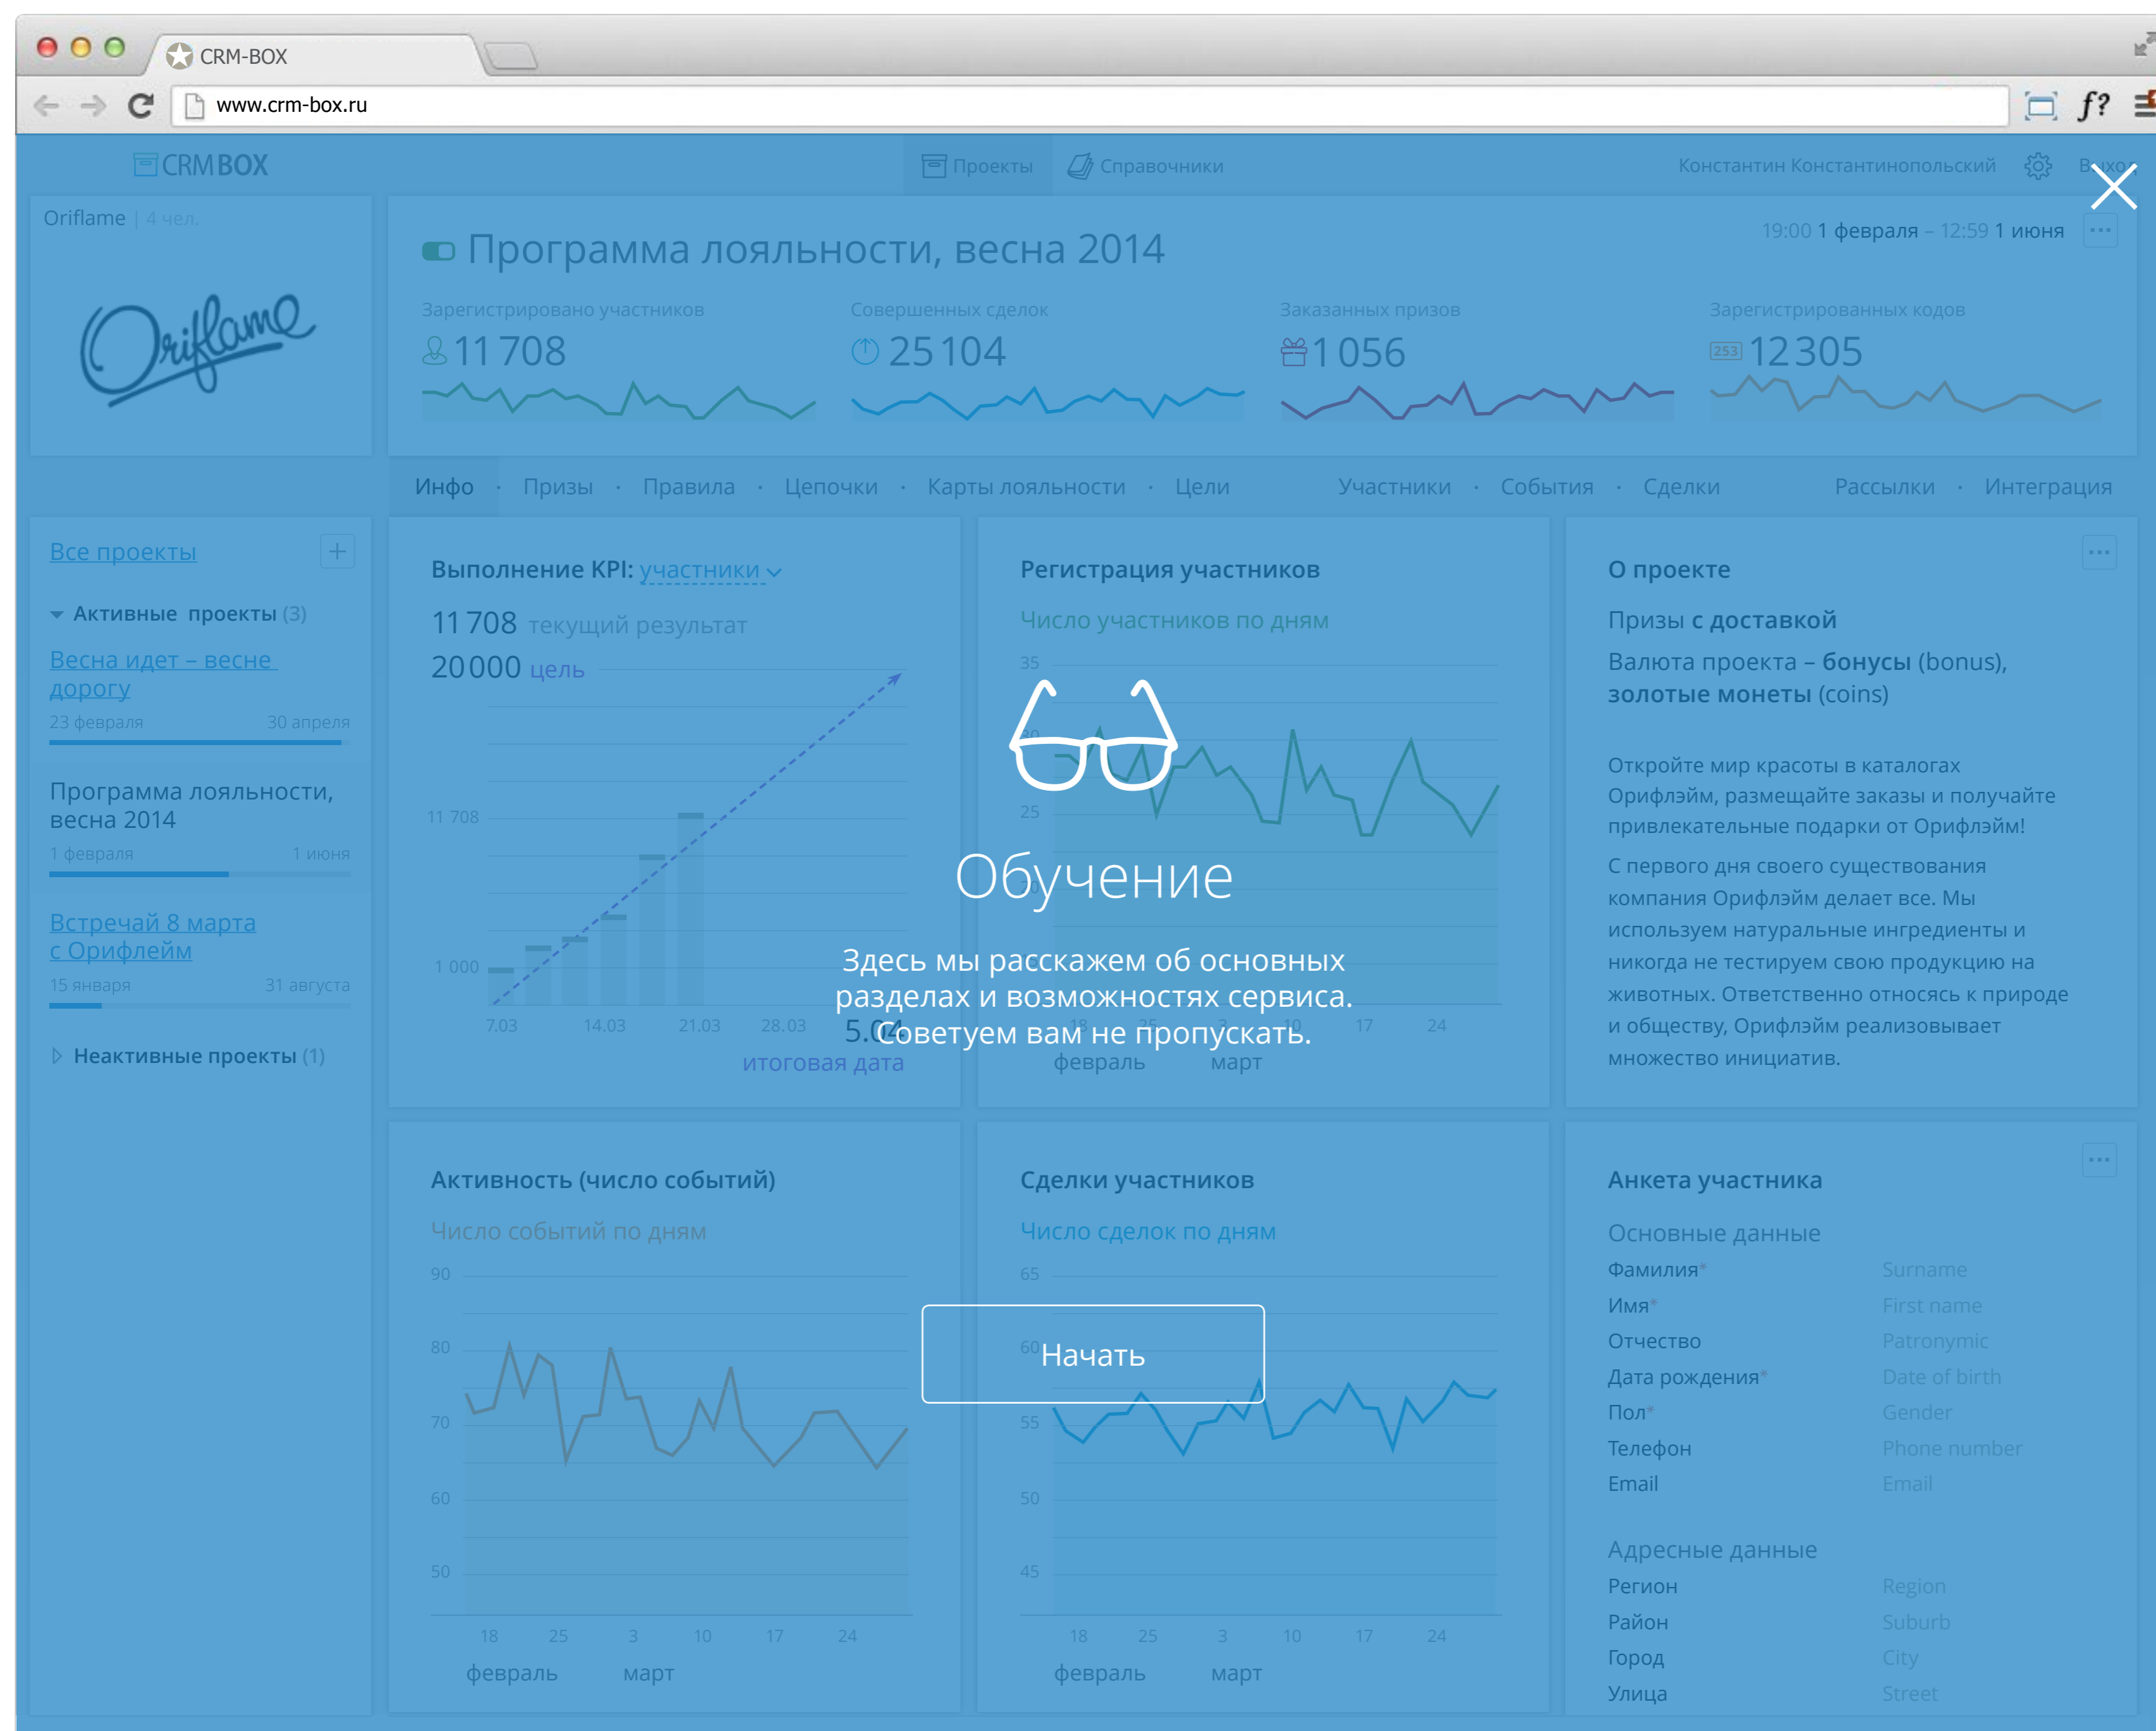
CRM-BOX

www.crm-box.ru

CRM BOX

Проекты Справочники

Константин Константинопольский Выход

Oriflame | 4 чел.

Oriflame

Программа лояльности, весна 2014

19:00 1 февраля – 12:59 1 июня

Зарегистрировано участников
11 708

Совершенных сделок
25 104

Заказанных призов
1 056

Зарегистрированных кодов
12 305

Инфо · Призы · Правила · Цепочки · Карты лояльности · Цели Участники · События · Сделки Рассылки · Интеграция

Все проекты

Активные проекты (3)

Весна идет – весне дорогу
23 февраля 30 апреля

Программа лояльности, весна 2014
1 февраля 1 июня

Встречай 8 марта с Орифлейм
15 января 31 августа

Неактивные проекты (1)

Выполнение KPI: участники

11 708 текущий результат
20 000 цель

11 708
1 000

7.03 14.03 21.03 28.03 5.04

итоговая дата

Регистрация участников

Число участников по дням

35
30
25

17 24

февраль март

О проекте

Призы с доставкой

Валюта проекта – бонусы (bonus), золотые монеты (coins)

Откройте мир красоты в каталогах Орифлэйм, размещайте заказы и получайте привлекательные подарки от Орифлэйм!

С первого дня своего существования компания Орифлэйм делает все. Мы используем натуральные ингредиенты и никогда не тестируем свою продукцию на животных. Ответственно относясь к природе и обществу, Орифлэйм реализовывает множество инициатив.

Обучение

Здесь мы расскажем об основных разделах и возможностях сервиса. Советуем вам не пропускать.

Начать

Активность (число событий)

Число событий по дням

90
80
70
60
50

18 25 3 10 17 24

февраль март

Сделки участников

Число сделок по дням

65
60
55
50
45

18 25 3 10 17 24

февраль март

Анкета участника

Основные данные

Фамилия* Surname
Имя* First name
Отчество Patronymic
Дата рождения* Date of birth
Пол* Gender
Телефон Phone number
Email Email

Адресные данные

Регион Region
Район Suburb
Город City
Улица Street